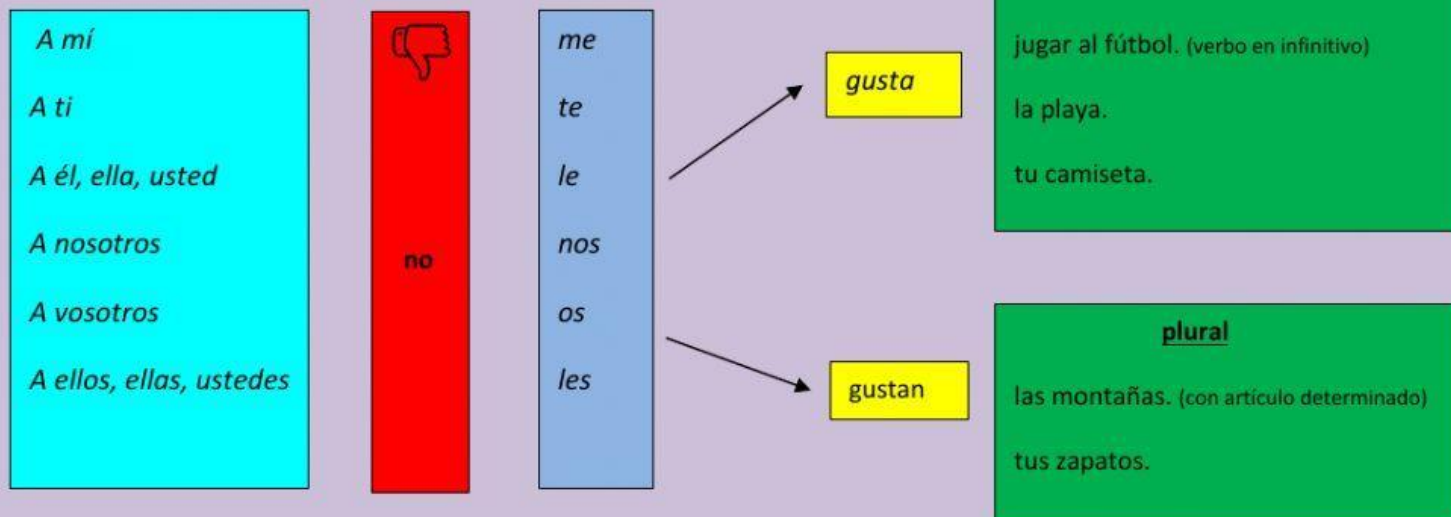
A mí

A ti

A él, ella, usted

A nosotros

A vosotros

A ellos, ellas, ustedes

no

me

te

le

nos

os

les

gusta

gustan

jugar al fútbol. (verbo en infinitivo)

la playa.

tu camiseta.

plural

las montañas. (con artículo determinado)

tus zapatos.